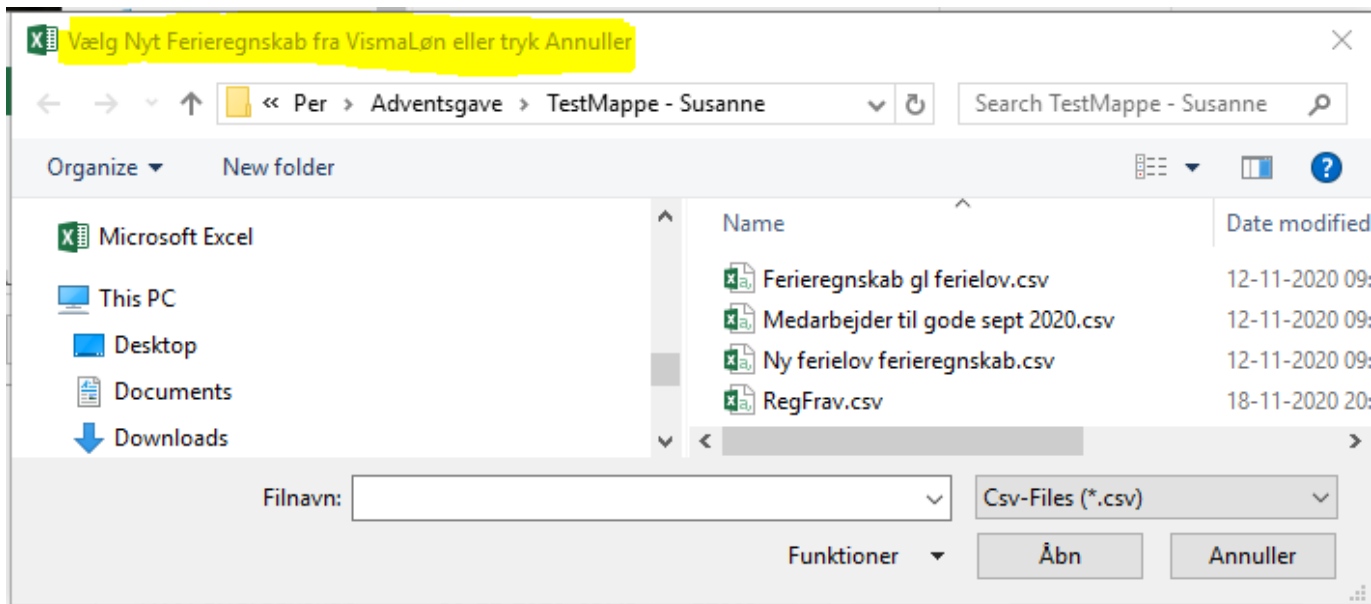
Vælg Nyt Ferieregnskab fra VismaLøn eller tryk Annuller

« Per › Adventsgave › TestMappe - Susanne

Search TestMappe - Susanne

Organize ▾ New folder

Microsoft Excel
This PC
Desktop
Documents
Downloads

| Name | Date modified |
|---|---|
| Ferieregnskab gl ferielov.csv | 12-11-2020 09: |
| Medarbejder til gode sept 2020.csv | 12-11-2020 09: |
| Ny ferielov ferieregnskab.csv | 12-11-2020 09: |
| RegFrav.csv | 18-11-2020 20: |

Filnavn:
Csv-Files (*.csv)
Funktioner
Åbn
Annuller